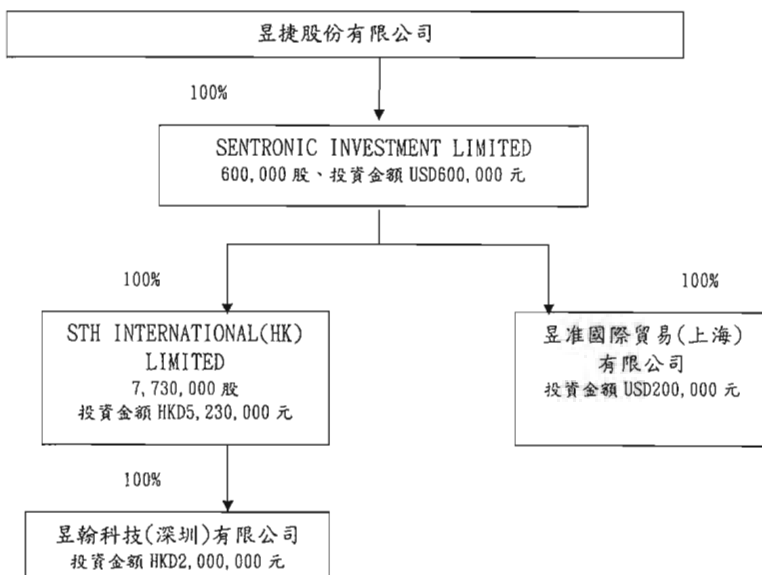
昱捷股份有限公司

100%

SENTRONIC INVESTMENT LIMITED
600,000股、投資金額USD600,000元

100%

STH INTERNATIONAL(HK) LIMITED
7,730,000股
投資金額HKD5,230,000元

100%

昱准國際貿易(上海)有限公司
投資金額USD200,000元

100%

昱翰科技(深圳)有限公司
投資金額HKD2,000,000元